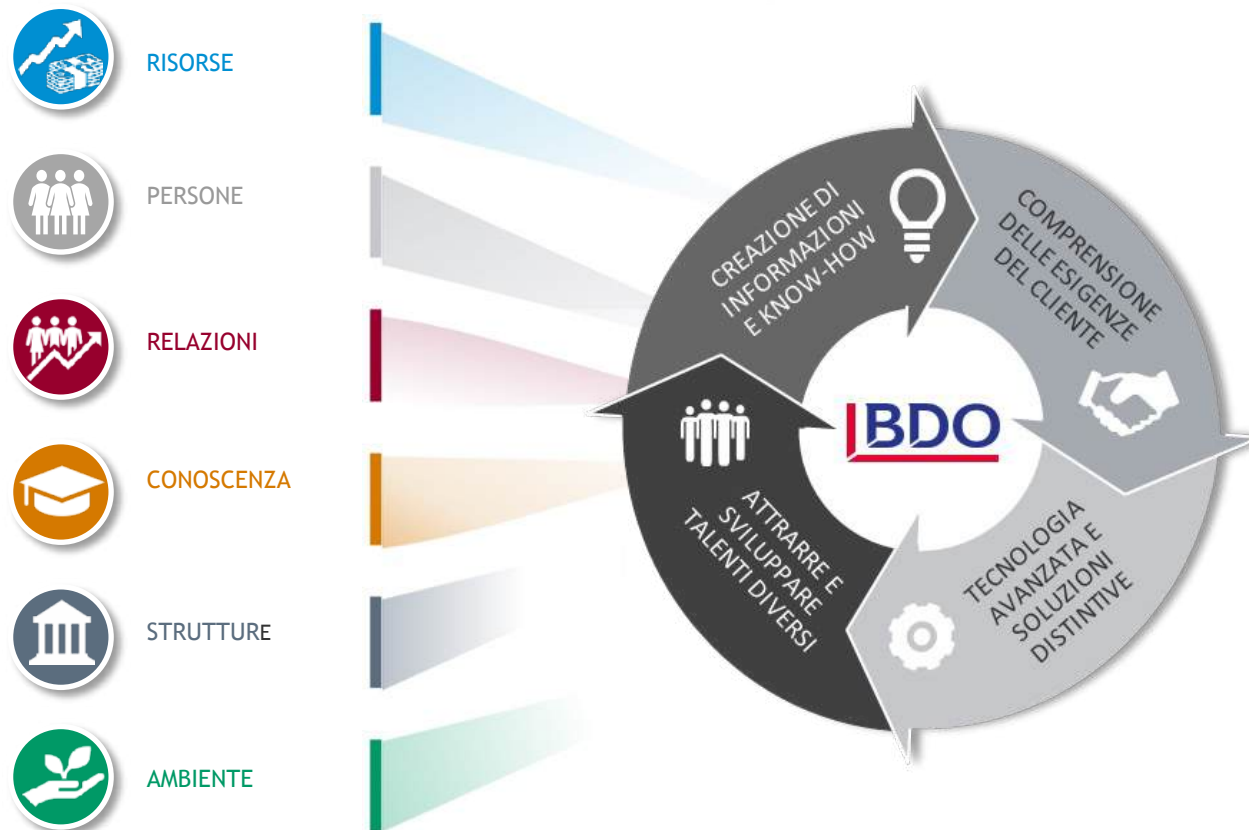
RISORSE

PERSONE

RELAZIONI

CONOSCENZA

STRUTTURE

AMBIENTE

CREAZIONE DI INFORMAZIONI E KNOW-HOW

COMPRENSIONE DELLE ESIGENZE DEL CLIENTE

TECNOLOGIA AVANZATA E SOLUZIONI DISTINTIVE

ATTRARRE E SVILUPPARE TALENTI DIVERSI

BDO